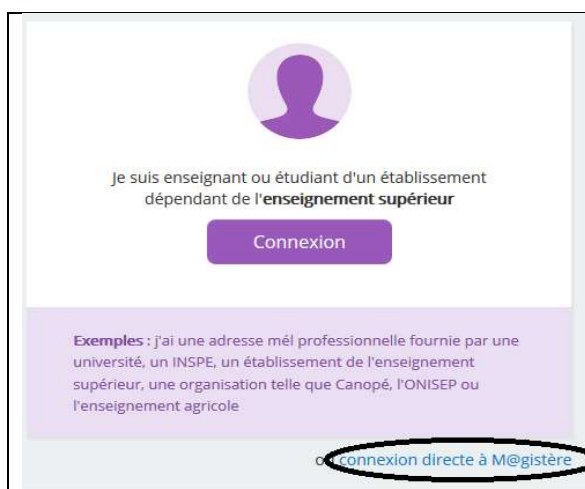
Je suis enseignant ou étudiant d'un établissement dépendant de l'**enseignement supérieur**

Connexion

**Exemples :** j'ai une adresse mél professionnelle fournie par une université, un INSPE, un établissement de l'enseignement supérieur, une organisation telle que Canopé, l'ONISEP ou l'enseignement agricole

ou connexion directe à M@gistère